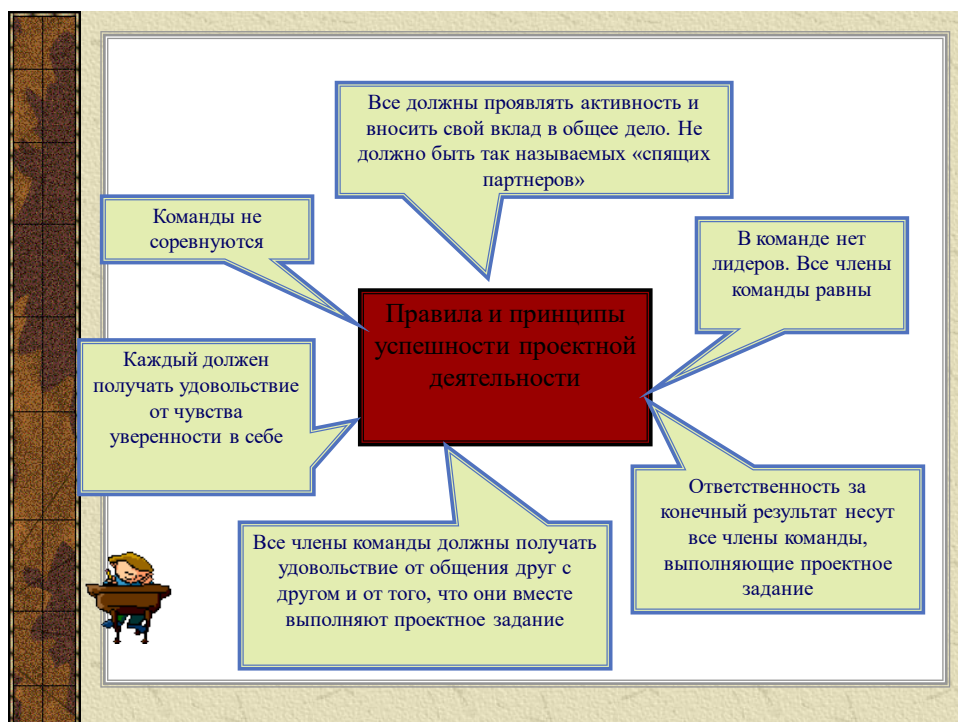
Все должны проявлять активность и вносить свой вклад в общее дело. Не должно быть так называемых «спящих партнеров»

Команды не соревнуются

В команде нет лидеров. Все члены команды равны

Правила и принципы успешности проектной деятельности

Каждый должен получать удовольствие от чувства уверенности в себе

Ответственность за конечный результат несут все члены команды, выполняющие проектное задание

Все члены команды должны получать удовольствие от общения друг с другом и от того, что они вместе выполняют проектное задание